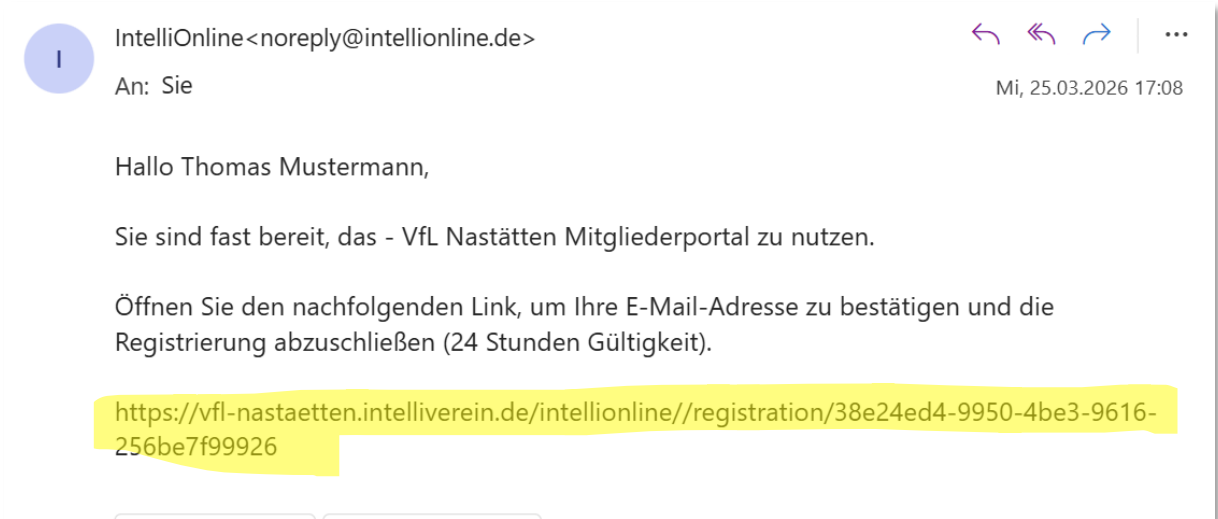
I

IntelliOnline<noreply@intellionline.de>

An: Sie

Mi, 25.03.2026 17:08

Hallo Thomas Mustermann,

Sie sind fast bereit, das - VfL Nastätten Mitgliederportal zu nutzen.

Öffnen Sie den nachfolgenden Link, um Ihre E-Mail-Adresse zu bestätigen und die Registrierung abzuschließen (24 Stunden Gültigkeit).

https://vfl-nastaetten.intelliverein.de/intellionline//registration/38e24ed4-9950-4be3-9616-256be7f99926